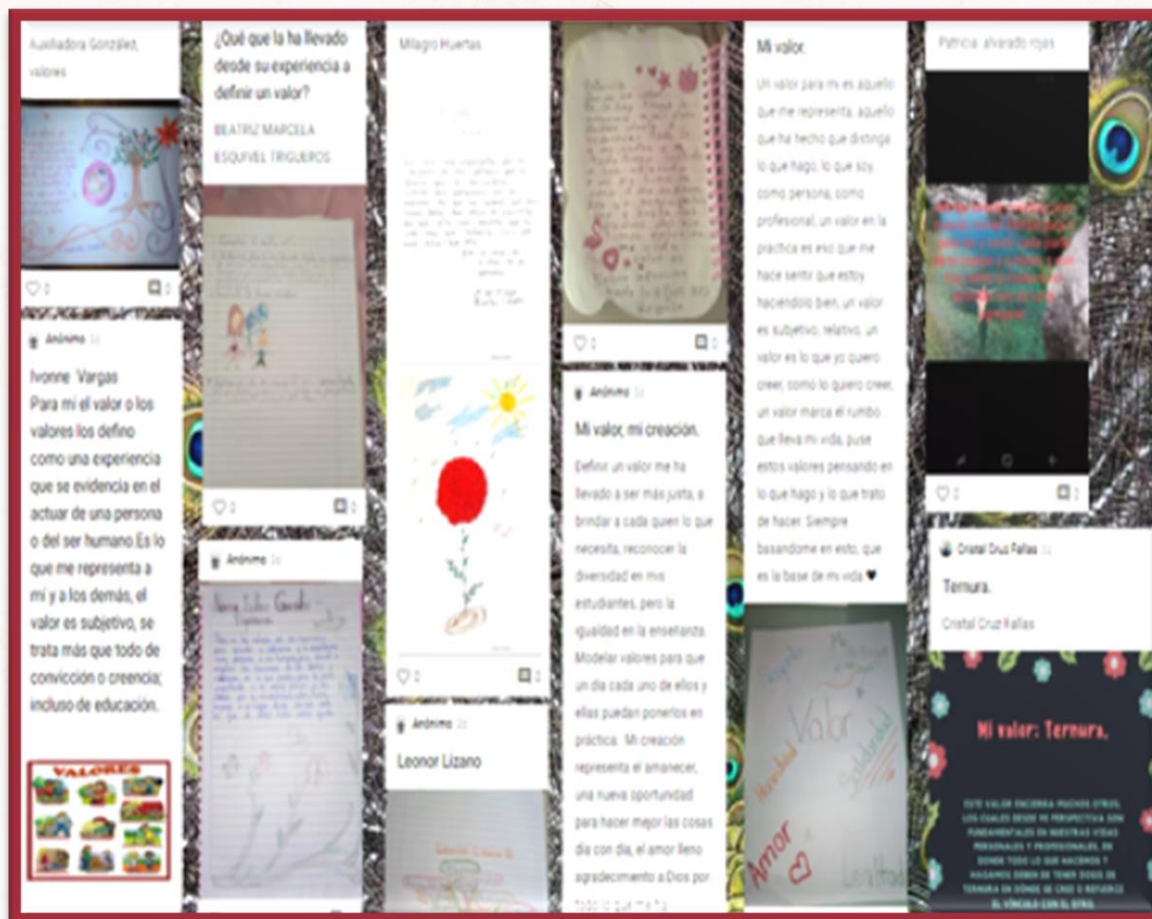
Auxiliadora González, valores

♡ 0

Anónimo

Ivonne Vargas
Para mi el valor o los valores los defino como una experiencia que se evidencia en el actuar de una persona o del ser humano Es lo que me representa a mí y a los demás, el valor es subjetivo, se trata más que todo de convicción o creencia; incluso de educación.

VALORES

¿Qué que la ha llevado desde su experiencia a definir un valor?

BEATRIZ MARCELA ESQUIVEL TRIGUEROS

♡ 0

Anónimo

Milagro Huertas

♡ 0

Anónimo

Leonor Lizano

♡ 0

Anónimo

Mi valor, mi creación.

Definir un valor me ha llevado a ser más justa, a brindar a cada quien lo que necesita, reconocer la diversidad en mis estudiantes, pero la igualdad en la enseñanza. Modelar valores para que un día cada uno de ellos y ellas puedan ponerlos en práctica. Mi creación representa el amanecer, una nueva oportunidad para hacer mejor las cosas día con día, el amor lleno agradecimiento a Dios por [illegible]

Mi valor.

Un valor para mi es aquello que me representa, aquello que ha hecho que distinga lo que hago, lo que soy, como persona, como profesional, un valor en la práctica es eso que me hace sentir que estoy haciendolo bien, un valor es subjetivo, relativo, un valor es lo que yo quiero creer, como lo quiero creer, un valor marca el rumbo que lleva mi vida, puse estos valores pensando en lo que hago y lo que trato de hacer. Siempre basandome en esto, que es la base de mi vida ♥

Valor
Solidaridad
Amor
Lealtad

Patricia alvarado rojas

♡ 0

Cristal Cruz Fallas

Ternura.

Cristal Cruz Fallas

Mi valor: Ternura.

ESTE VALOR ENCIERRA MUCHOS OTROS LOS CUALES DESDE MI PERSPECTIVA SON FUNDAMENTALES EN NUESTRAS VIDAS PERSONALES Y PROFESIONALES, EN DONDE TODO LO QUE HACEMOS Y HAGAMOS DEBE DE TENER DOSIS DE TERNURA EN DONDE SE CREE O REFUERCE EL VÍNCULO CON EL OTRO.